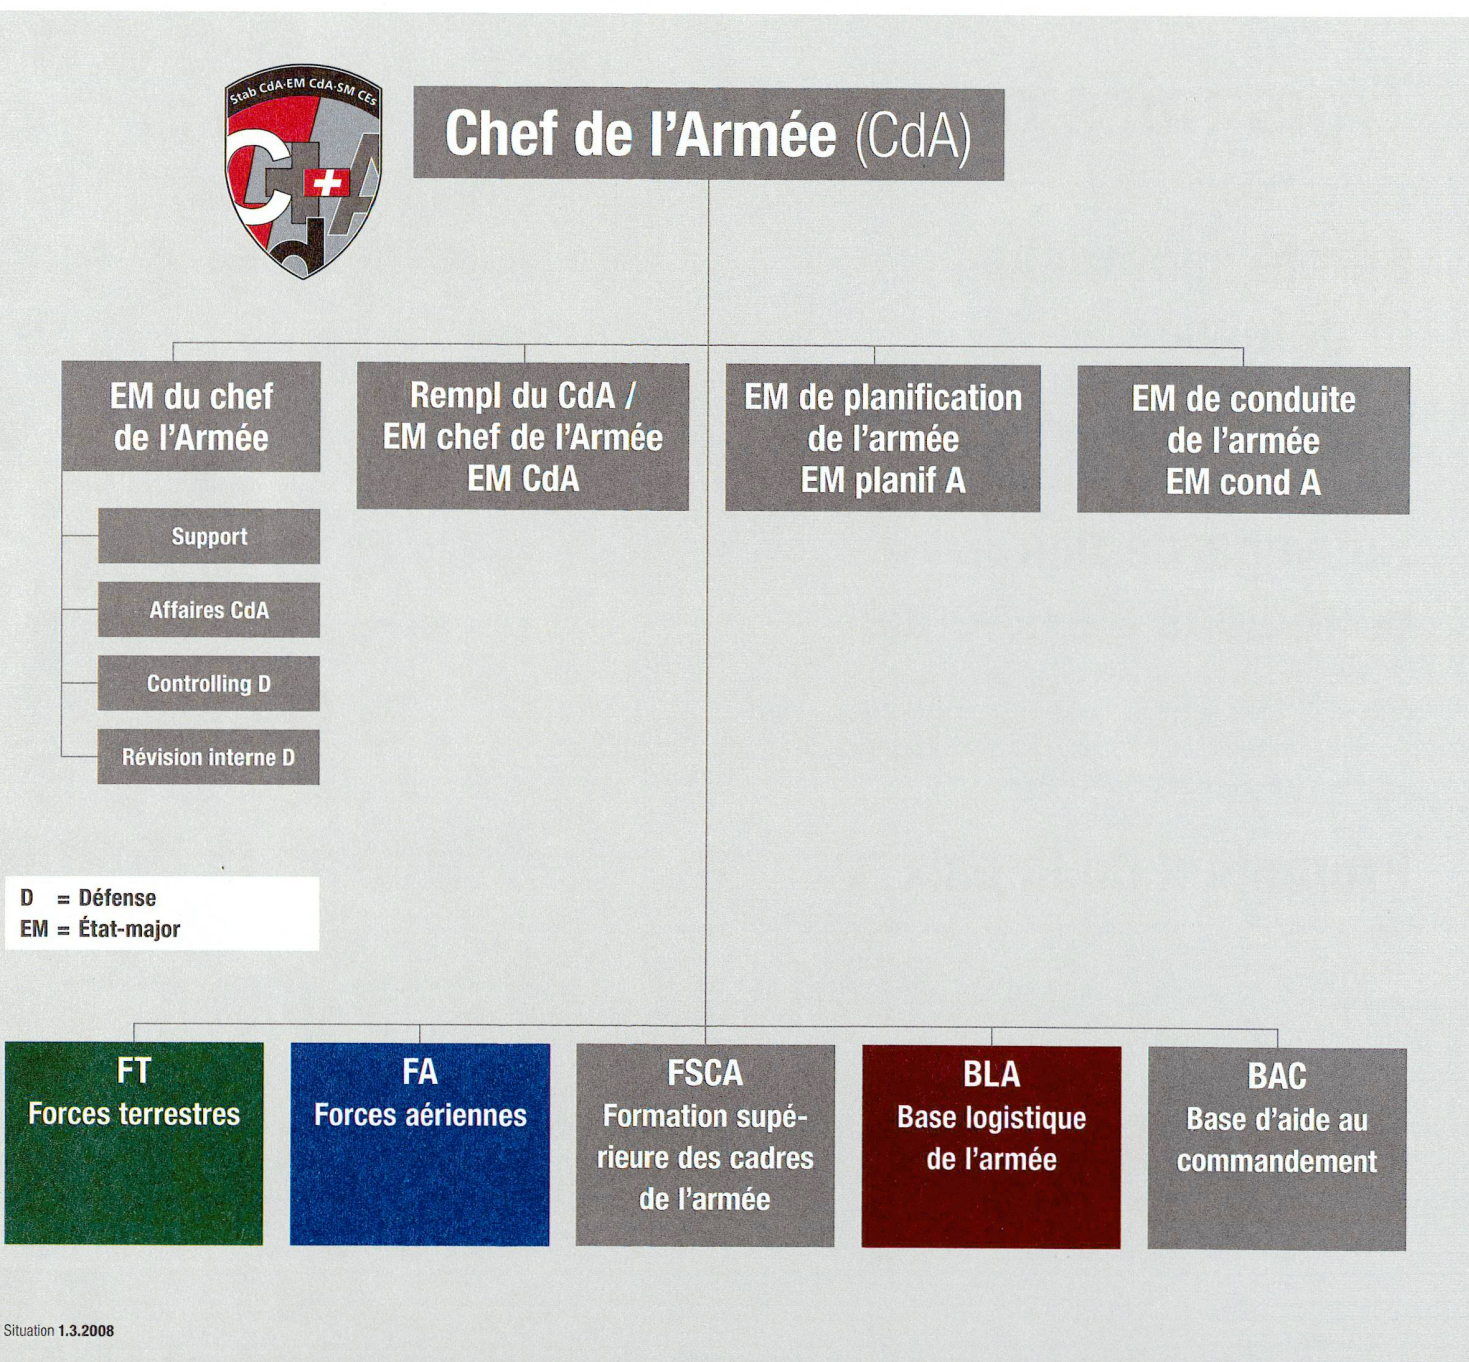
Stab CdA·EM CdA·SM CEs

Chef de l'Armée (CdA)

EM du chef de l'Armée

Support

Affaires CdA

Controlling D

Révision interne D

Rempl du CdA / EM chef de l'Armée EM CdA

EM de planification de l'armée EM planif A

EM de conduite de l'armée EM cond A

D = Défense
EM = État-major

FT Forces terrestres

FA Forces aériennes

FSCA Formation supérieure des cadres de l'armée

BLA Base logistique de l'armée

BAC Base d'aide au commandement

Situation 1.3.2008